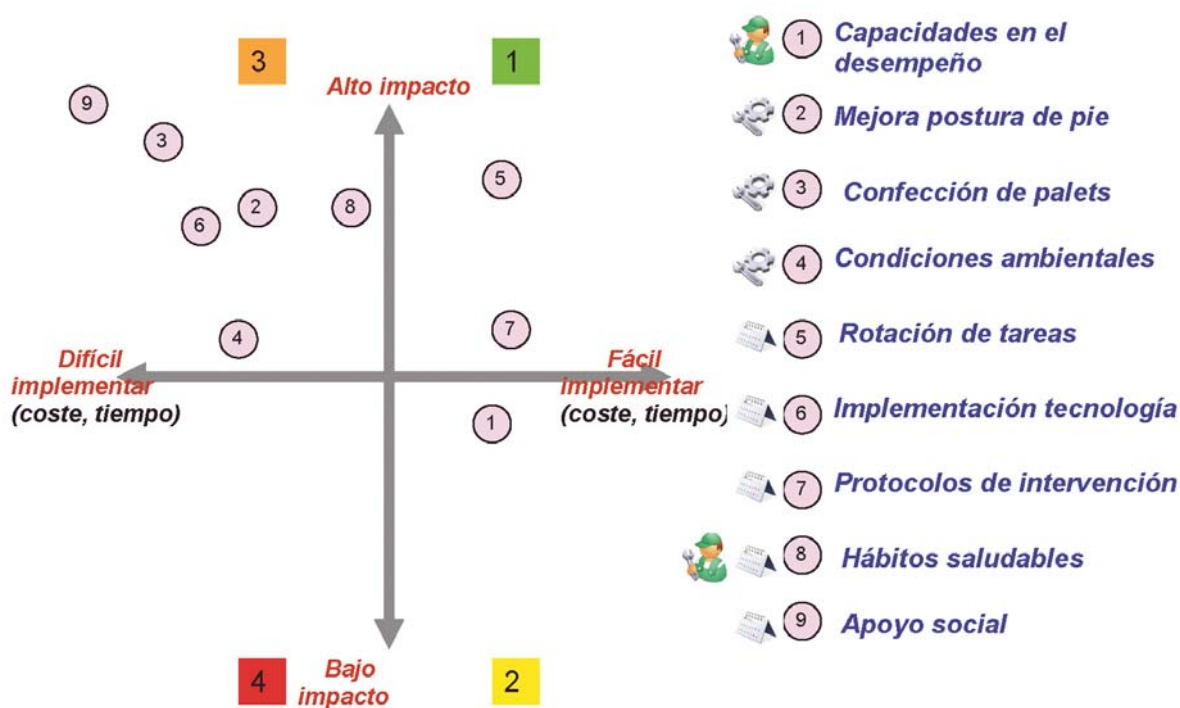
3

1

Alto impacto

9

3

5

2

8

6

4

7

Difícil implementar
(coste, tiempo)

Fácil implementar
(coste, tiempo)

1

4

Bajo impacto

2

1 Capacidades en el desempeño

2 Mejora postura de pie

3 Confección de palets

4 Condiciones ambientales

5 Rotación de tareas

6 Implementación tecnología

7 Protocolos de intervención

8 Hábitos saludables

9 Apoyo social